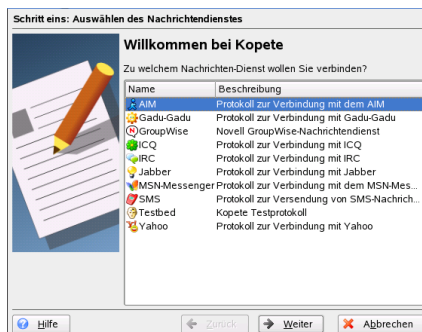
Schritt eins: Auswählen des Nachrichtendienstes

Willkommen bei Kopete

Zu welchem Nachrichten-Dienst wollen Sie verbinden?

| Name | Beschreibung |
|---|---|
| AIM | Protokoll zur Verbindung mit dem AIM |
| Gadu-Gadu | Protokoll zur Verbindung mit Gadu-Gadu |
| GroupWise | Novell GroupWise-Nachrichtendienst |
| ICQ | Protokoll zur Verbindung mit ICQ |
| IRC | Protokoll zur Verbindung mit IRC |
| Jabber | Protokoll zur Verbindung mit Jabber |
| MSN-Messenger | Protokoll zur Verbindung mit dem MSN-Mes... |
| SMS | Protokoll zur Versendung von SMS-Nachrich... |
| Testbed | Kopete Testprotokoll |
| Yahoo | Protokoll zur Verbindung mit Yahoo |

Hilfe

Zurück

Weiter

Abbrechen